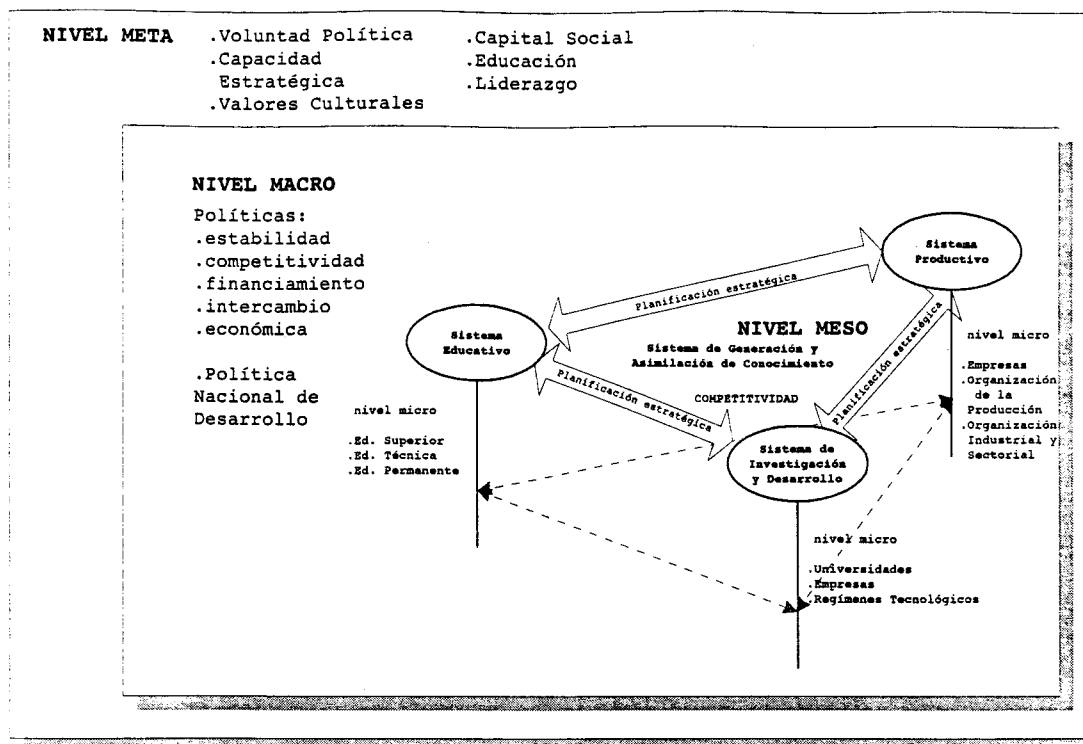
NIVEL META .Voluntad Política .Capacidad Estratégica .Valores Culturales .Capital Social .Educación .Liderazgo

NIVEL MACRO

Políticas:
.estabilidad
.competitividad
.financiamiento
.intercambio
.económica

.Política Nacional de Desarrollo

Sistema Productivo

Planificación estratégica

Sistema Educativo

NIVEL MESO
Sistema de Generación y Asimilación de Conocimiento

Planificación estratégica

Planificación estratégica

COMPETITIVIDAD

nivel micro
.Empresas
.Organización de la Producción
.Organización Industrial y Sectorial

nivel micro
.Ed. Superior
.Ed. Técnica
.Ed. Permanente

Sistema de Investigación y Desarrollo

nivel micro
.Universidades
.Empresas
.Regímenes Tecnológicos